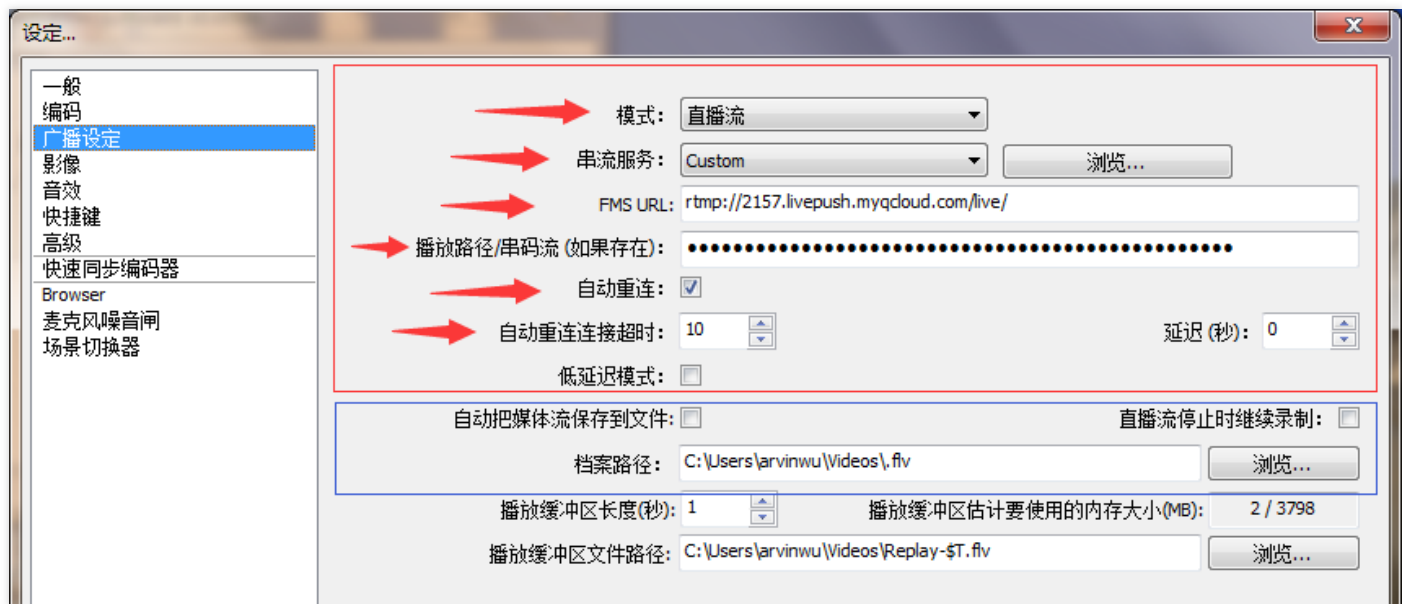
设定...

一般
编码
广播设定
影像
音效
快捷键
高级
快速同步编码器
Browser
麦克风噪音闸
场景切换器

模式: 直播流
串流服务: Custom 浏览...
FMS URL: rtmp://2157.livepush.myqcloud.com/live/
播放路径/串码流 (如果存在): ●●●●●●●●●●●●●●●●●●●●●●●●●●●●●●●●●●●●●●●●●●●●●●
自动重连:
自动重连连接超时: 10
延迟 (秒): 0
低延迟模式:

自动把媒体流保存到文件:
直播流停止时继续录制:
档案路径: C:\Users\arvinwu\Videos\.flv 浏览...

播放缓冲区长度(秒): 1
播放缓冲区估计要使用的内存大小(MB): 2 / 3798
播放缓冲区文件路径: C:\Users\arvinwu\Videos\Replay-$T.flv 浏览...